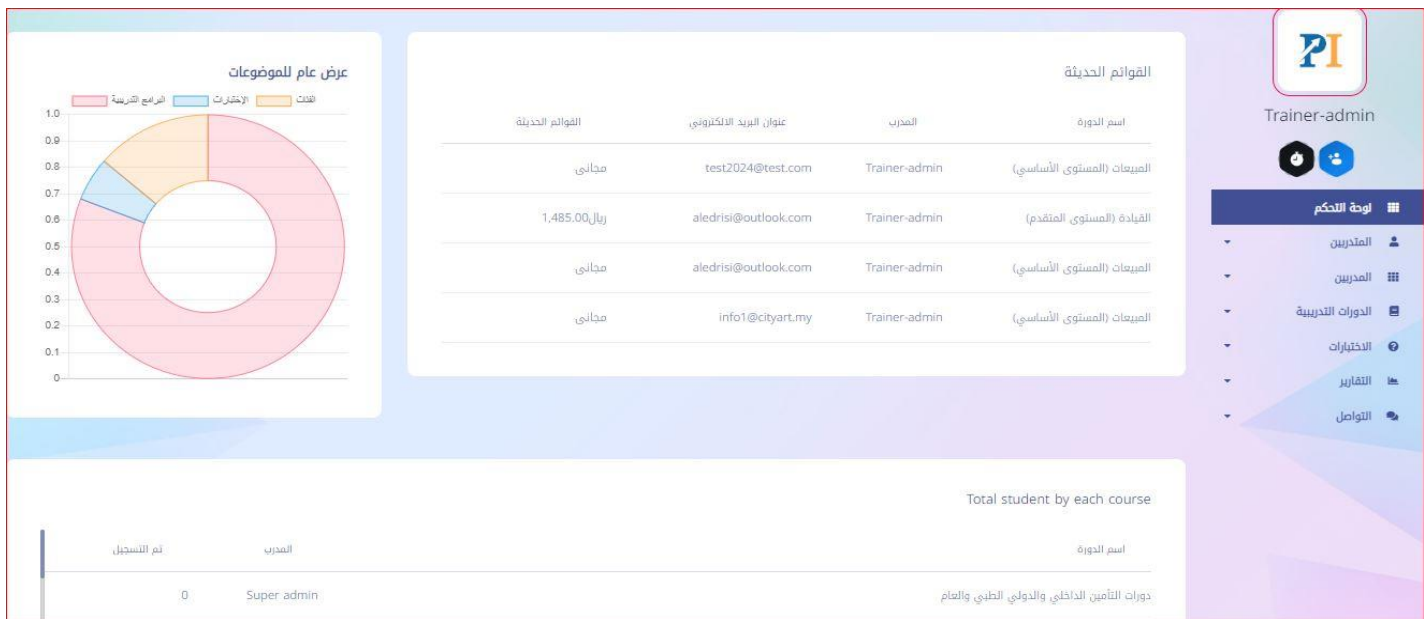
PI

Trainer-admin

لوحة التحكم
المتدربين
المدربين
الدورات التدريبية
الاختبارات
التقارير
التواصل

القوائم الحديثة

| اسم الدورة | المدرب | عنوان البريد الالكتروني | القوائم الحديثة |
|---|---|---|---|
| المبيعات (المستوى الأساسي) | Trainer-admin | test2024@test.com | مجانى |
| القيادة (المستوى المتقدم) | Trainer-admin | aledrisi@outlook.com | ريال1,485.00 |
| المبيعات (المستوى الأساسي) | Trainer-admin | aledrisi@outlook.com | مجانى |
| المبيعات (المستوى الأساسي) | Trainer-admin | info1@cityart.my | مجانى |

عرض عام للموضوعات

البرامج التدريبية
الاختبارات
الفئات

1.0
0.9
0.8
0.7
0.6
0.5
0.4
0.3
0.2
0.1
0

Total student by each course

| اسم الدورة | المدرب | تم التسجيل |
|---|---|---|
| دورات التأمين الداخلي والدولي الطبي والعام | Super admin | 0 |